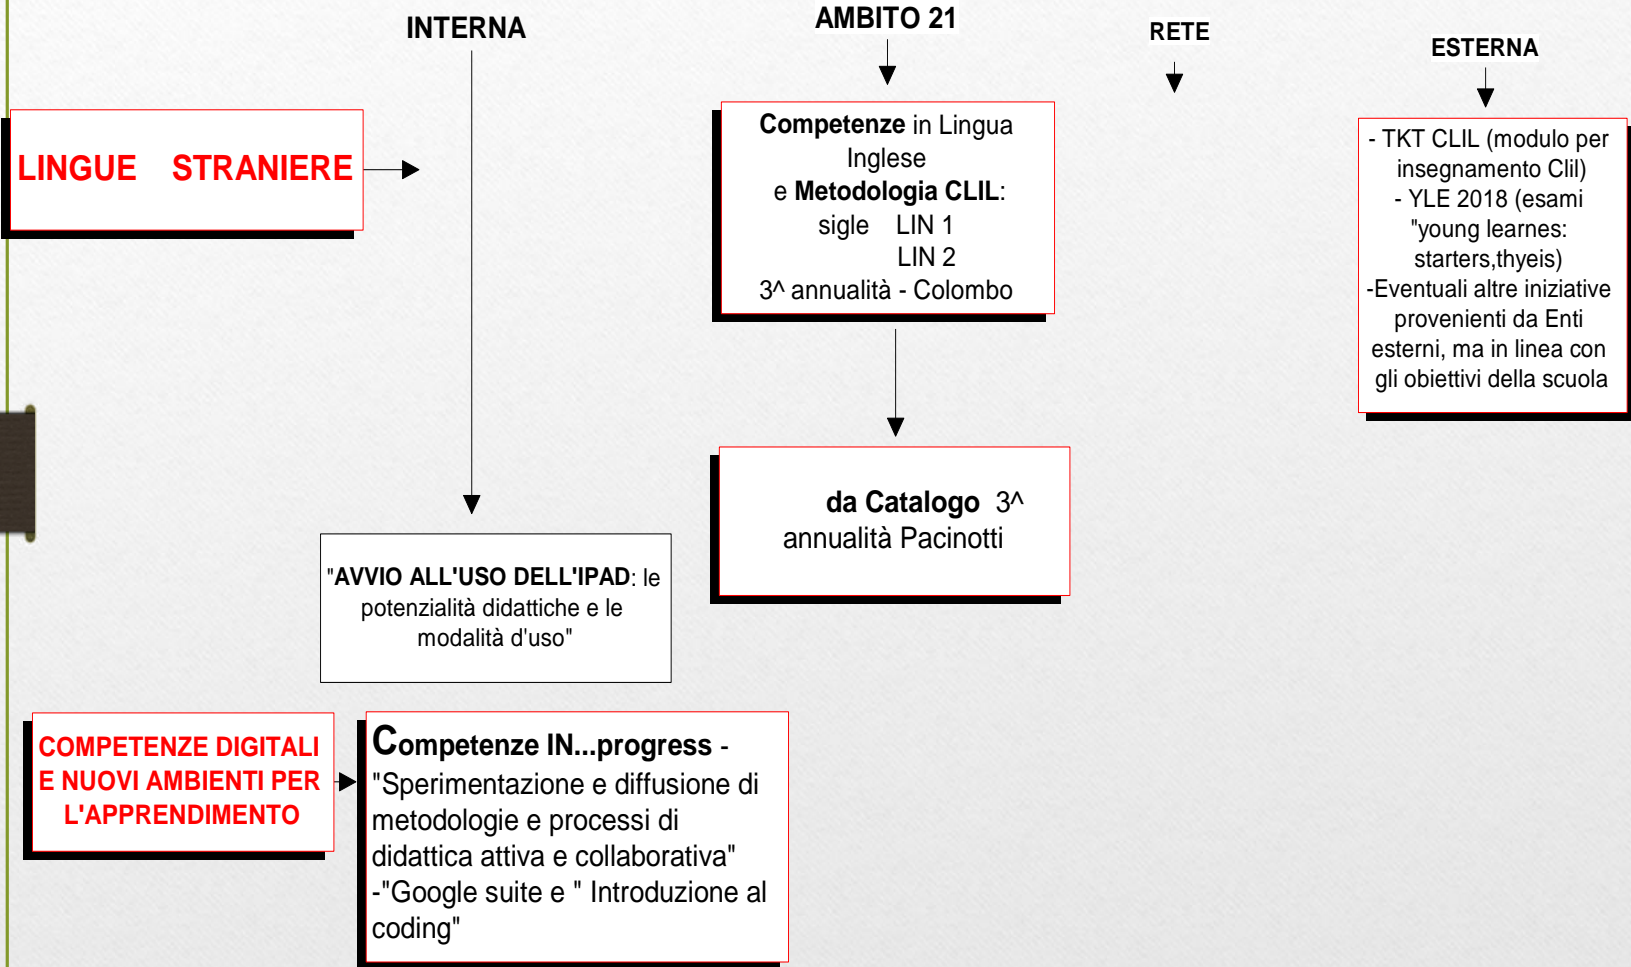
INTERNA

AMBITO 21

RETE

ESTERNA

LINGUE STRANIERE

Competenze in Lingua Inglese
e Metodologia CLIL:
sigle LIN 1
LIN 2
3^ annualità - Colombo

- TKT CLIL (modulo per insegnamento Clil)
- YLE 2018 (esami "young learnes: starters,thyeis)
-Eventuali altre iniziative provenienti da Enti esterni, ma in linea con gli obiettivi della scuola

da Catalogo 3^ annualità Pacinotti

"AVVIO ALL'USO DELL'IPAD: le potenzialità didattiche e le modalità d'uso"

COMPETENZE DIGITALI E NUOVI AMBIENTI PER L'APPRENDIMENTO

Competenze IN...progress - "Sperimentazione e diffusione di metodologie e processi di didattica attiva e collaborativa"
-"Google suite e " Introduzione al coding"